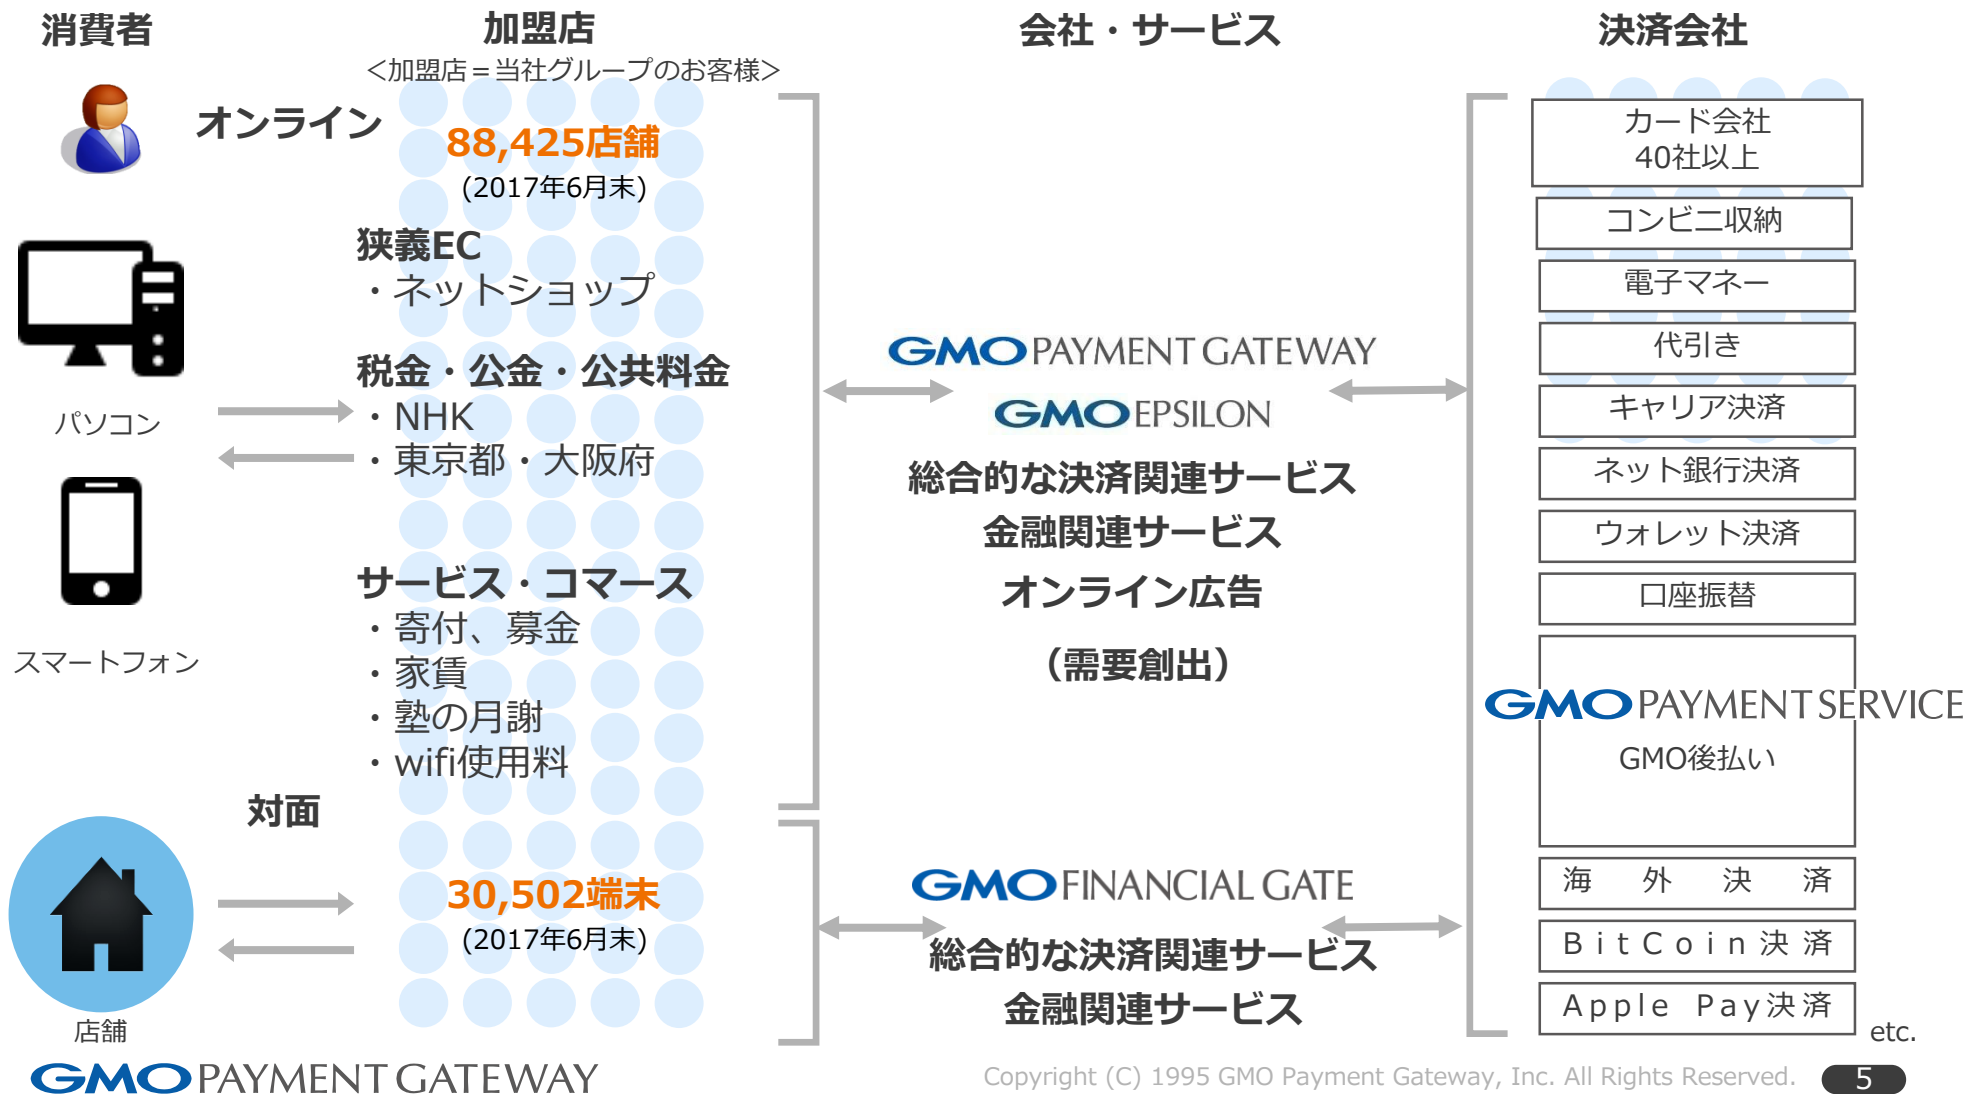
消費者

加盟店
<加盟店＝当社グループのお客様>

会社・サービス

決済会社

オンライン

88,425店舗
(2017年6月末)

パソコン

スマートフォン

狭義EC
・ネットショップ

税金・公金・公共料金
・NHK
・東京都・大阪府

サービス・コマース
・寄付、募金
・家賃
・塾の月謝
・wifi使用料

対面

店舗

30,502端末
(2017年6月末)

GMO PAYMENT GATEWAY
GMO EPSILON
総合的な決済関連サービス
金融関連サービス
オンライン広告
(需要創出)

GMO FINANCIAL GATE
総合的な決済関連サービス
金融関連サービス

カード会社
40社以上

コンビニ収納

電子マネー

代引き

キャリア決済

ネット銀行決済

ウォレット決済

口座振替

GMO PAYMENT SERVICE
GMO後払い

海 外 決 済

BitCoin決済

Apple Pay決済

etc.

GMO PAYMENT GATEWAY

Copyright (C) 1995 GMO Payment Gateway, Inc. All Rights Reserved.

5